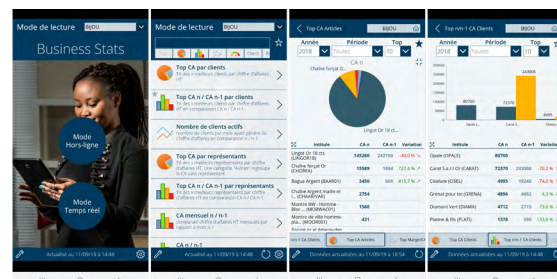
Mode de lecture BIJOU

Business Stats

Mode Hors-ligne

Mode Temps réel

Actualisé au 11/09/19 à 14:48

Mode de lecture BIJOU

Top CA par clients
Top des meilleurs clients par chiffre d'affaires

Top CA n / CA n-1 par clients
Top des meilleurs clients par chiffre d'affaires HT en comparaison CA n / CA n-1

Nombre de clients actifs
Nombre de clients par mois ayant généré du chiffre d'affaires en comparaison n / n-1

Top CA par représentants
Top des meilleurs représentants par chiffre d'affaires HT

Top CA n / CA n-1 par représentants
Top des meilleurs représentants par chiffre d'affaires HT en comparaison CA n / CA n-1

CA mensuel n / n-1
Comparatif chiffre d'affaires HT mensuel par rapport à l'an n-1

CA n / n-1

Actualisé au 11/09/19 à 14:48

Top CA Articles

| Année | Période | Top |
|---|---|---|
| 2018 | Toutes | 10 |

CA n

Chaîne forçat O...

Lingot Or 18 ct...

| Intitulé | CA n | CA n-1 | Variation |
|---|---|---|---|
| Lingot Or 18 ct (LINGOR18) | 145260 | 242100 | -40,0 % |
| Chaîne forçat Or (CHORFA) | 15589 | 1864 | 727,6 % |
| Bague Argent (BAARG1) | 3456 | 669 | 415,7 % |
| Chaîne Argent maille et... (CHAARGVE) | 2754 | | |
| Montre BW - Homme Mor... (MONWHO1) | 1568 | | |
| Montre de ville homme-gla... (MOGRMO) | 431 | | |

Top CA Clients | Top CA Articles | Top Marge

Données actualisées au 11/09/19 à 18:54

Top n/n-1 CA Clients

| Année | Période | Top |
|---|---|---|
| 2018 | Toutes | 10 |

| Intitulé | CA n | CA n-1 | Variation |
|---|---|---|---|
| Opale (OPALE) | 80700 | | |
| Carat S.a.r.l Or (CARAT) | 72370 | 245900 | -70,6 % |
| Coiffure (CISEL) | 4995 | 19240 | -74,0 % |
| Grenat pour toi (GRENA) | 4896 | 4882 | 0,3 % |
| Diamant Vert (DIAMA) | 4712 | 2719 | 73,3 % |
| Platine & fils (PLATI) | 1378 | 598 | 130,4 % |

Top CA Clients | Top n/n-1 CA Clients

Données actualisées au 11/09/19 à 18:54